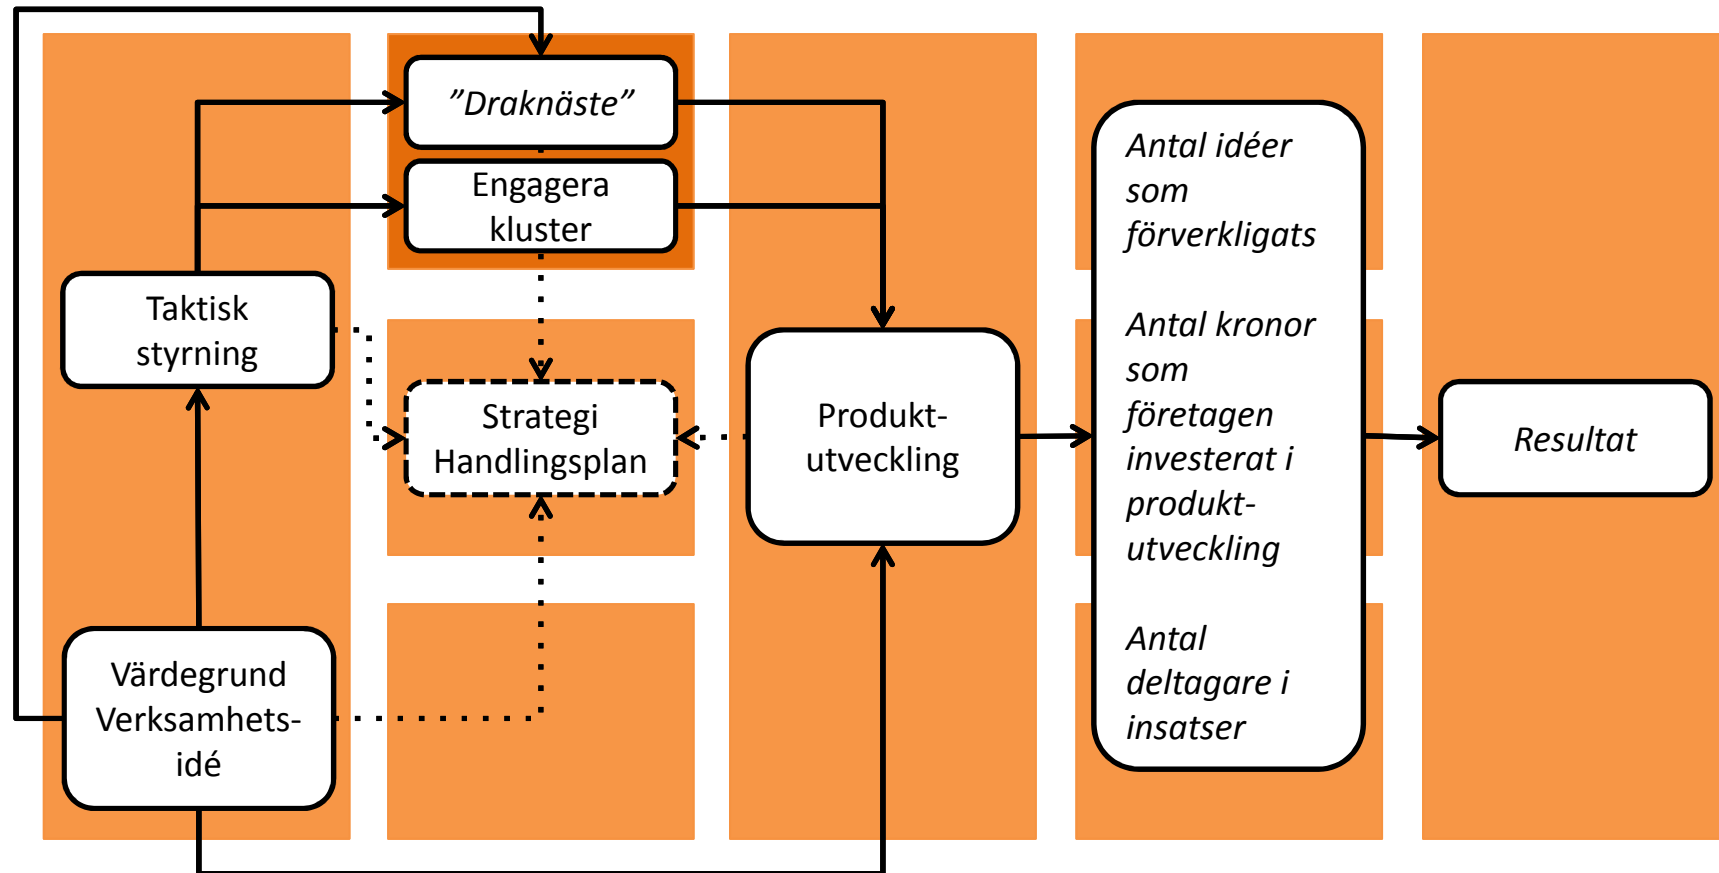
”Draknäste”

Engagera kluster

Taktisk styrning

Strategi Handlingsplan

Produktutveckling

Antal idéer som förverkligats

Antal kronor som företagen investerat i produktutveckling

Antal deltagare i insatser

Resultat

Värdegrund Verksamhetsidé